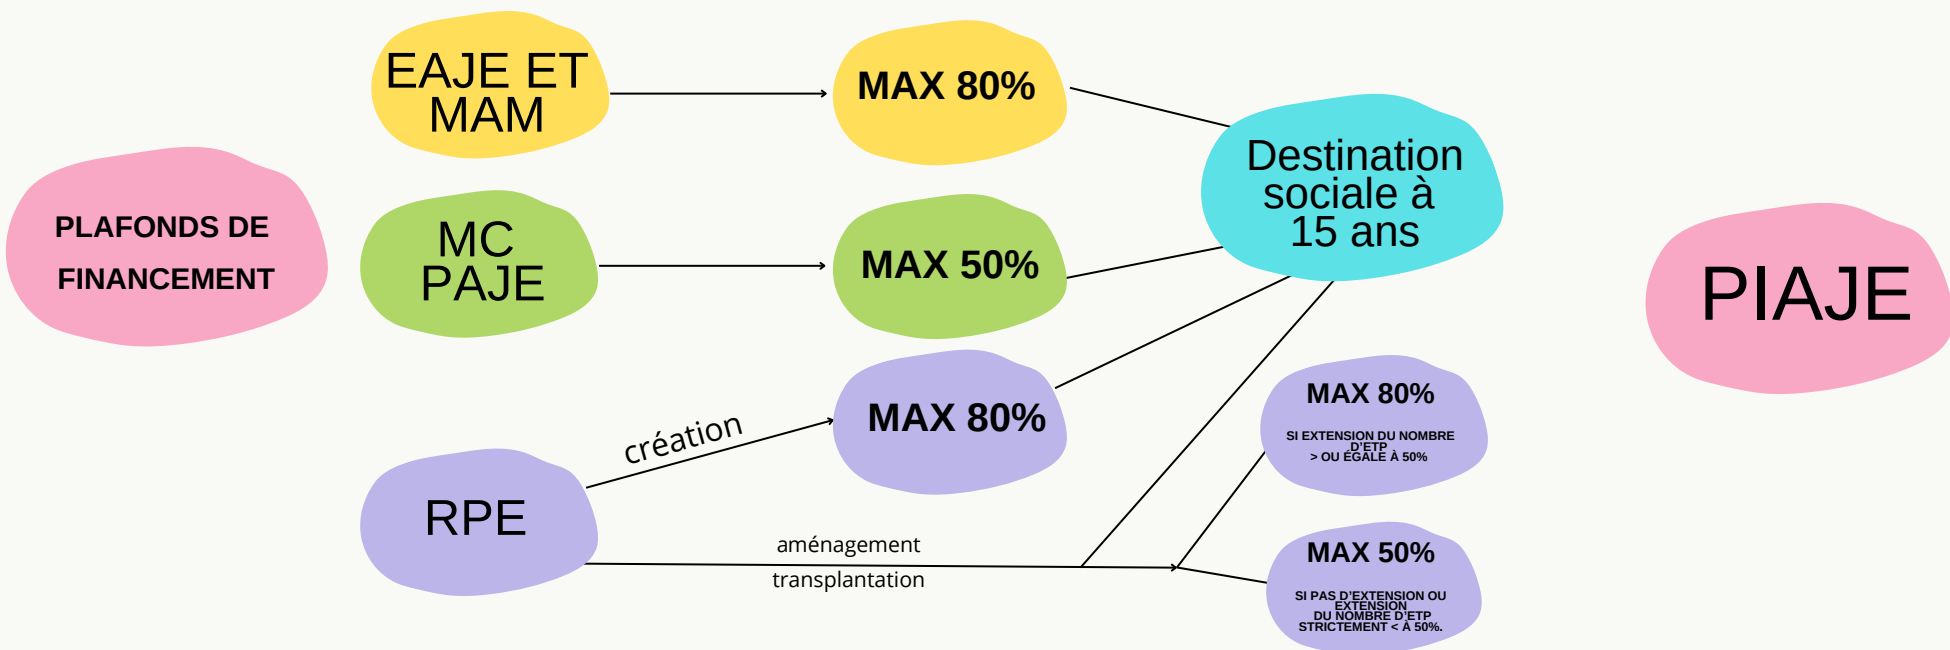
PLAFONDS DE FINANCEMENT

EAJE ET MAM

MAX 80%

MC PAJE

MAX 50%

Destination sociale à 15 ans

PIAJE

RPE

création

MAX 80%

aménagement

transplantation

MAX 80%

SI EXTENSION DU NOMBRE D'ETP > OU ÉGALE À 50%

MAX 50%

SI PAS D'EXTENSION OU EXTENSION DU NOMBRE D'ETP STRICTEMENT < À 50%.